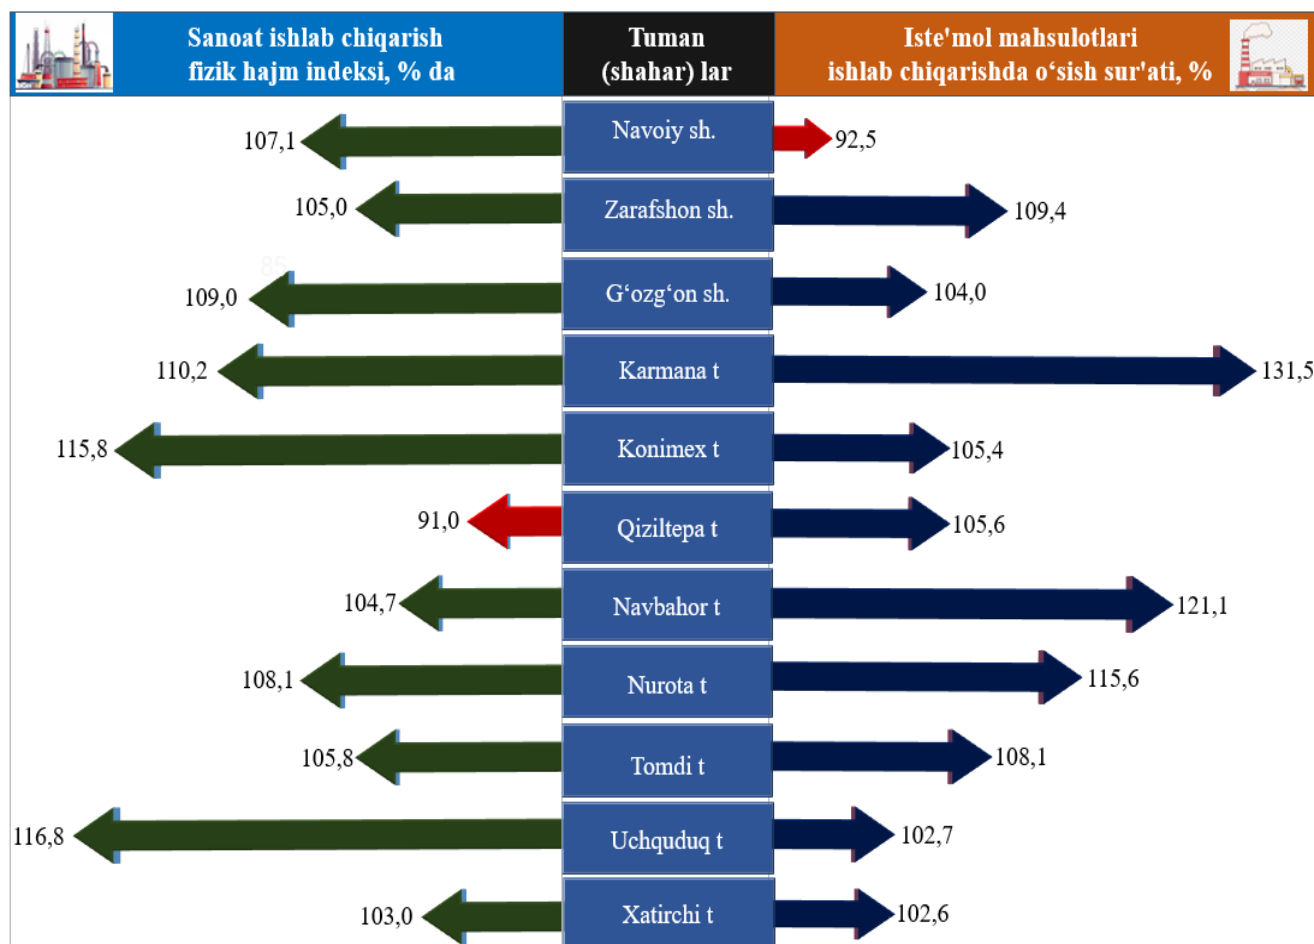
Sanoat ishlab chiqarish fizik hajm indeksi, % da

Tuman (shahar) lar

Iste'mol mahsulotlari ishlab chiqarishda o‘sish sur'ati, %

| Sanoat ishlab chiqarish fizik hajm indeksi, % da | Tuman (shahar) lar | Iste'mol mahsulotlari ishlab chiqarishda o‘sish sur'ati, % |
|---|---|---|
| 107,1 | Navoiy sh. | 92,5 |
| 105,0 | Zarafshon sh. | 109,4 |
| 109,0 | G‘ozg‘on sh. | 104,0 |
| 110,2 | Karmana t | 131,5 |
| 115,8 | Konimex t | 105,4 |
| 91,0 | Qiziltepa t | 105,6 |
| 104,7 | Navbahor t | 121,1 |
| 108,1 | Nurota t | 115,6 |
| 105,8 | Tomdi t | 108,1 |
| 116,8 | Uchquduq t | 102,7 |
| 103,0 | Xatirchi t | 102,6 |

85